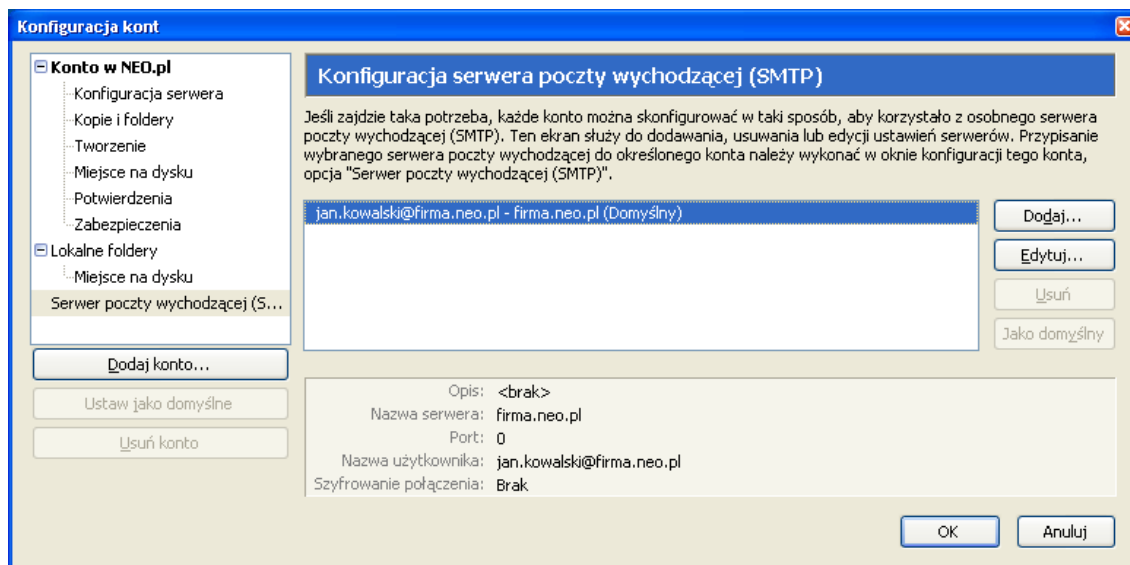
Konfiguracja kont

Konto w NEO.pl
Konfiguracja serwera
Kopie i foldery
Tworzenie
Miejsce na dysku
Potwierdzenia
Zabezpieczenia
Lokalne foldery
Miejsce na dysku
Serwer poczty wychodzącej (S...

Dodaj konto...
Ustaw jako domyślne
Usuń konto

Konfiguracja serwera poczty wychodzącej (SMTP)

Jeśli zajdzie taka potrzeba, każde konto można skonfigurować w taki sposób, aby korzystało z osobnego serwera poczty wychodzącej (SMTP). Ten ekran służy do dodawania, usuwania lub edycji ustawień serwerów. Przypisanie wybranego serwera poczty wychodzącej do określonego konta należy wykonać w oknie konfiguracji tego konta, opcja "Serwer poczty wychodzącej (SMTP)".

jan.kowalski@firma.neo.pl - firma.neo.pl (Domyślny)

Dodaj...
Edytuj...
Usuń
Jako domyślny

Opis: <brak>
Nazwa serwera: firma.neo.pl
Port: 0
Nazwa użytkownika: jan.kowalski@firma.neo.pl
Szyfrowanie połączenia: Brak

OK
Anuluj